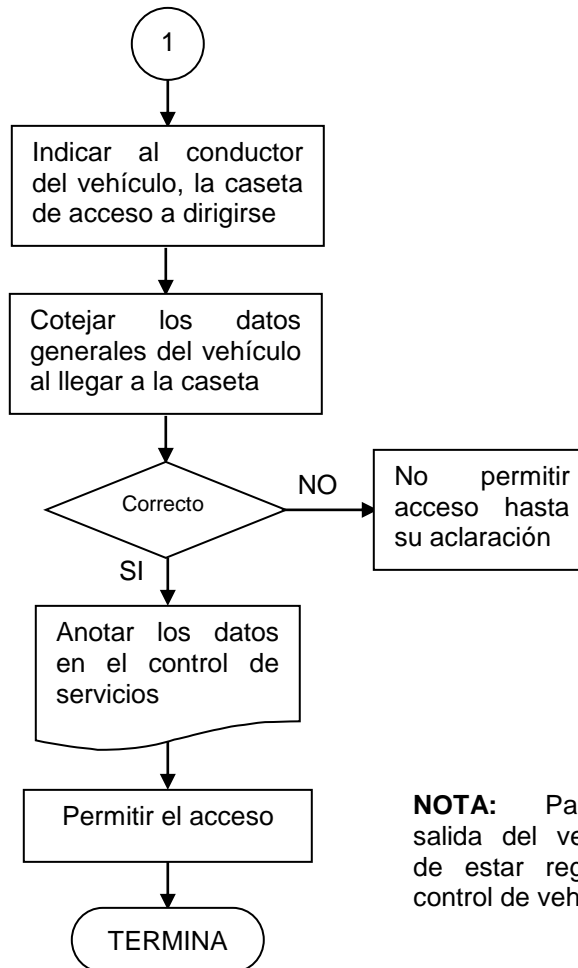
1

Indicar al conductor del vehículo, la caseta de acceso a dirigirse

Cotejar los datos generales del vehículo al llegar a la caseta

Correcto

NO

No permitir acceso hasta su aclaración

SI

Anotar los datos en el control de servicios

Permitir el acceso

TERMINA

**NOTA:** Pa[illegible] salida del ve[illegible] de estar reg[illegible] control de veh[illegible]